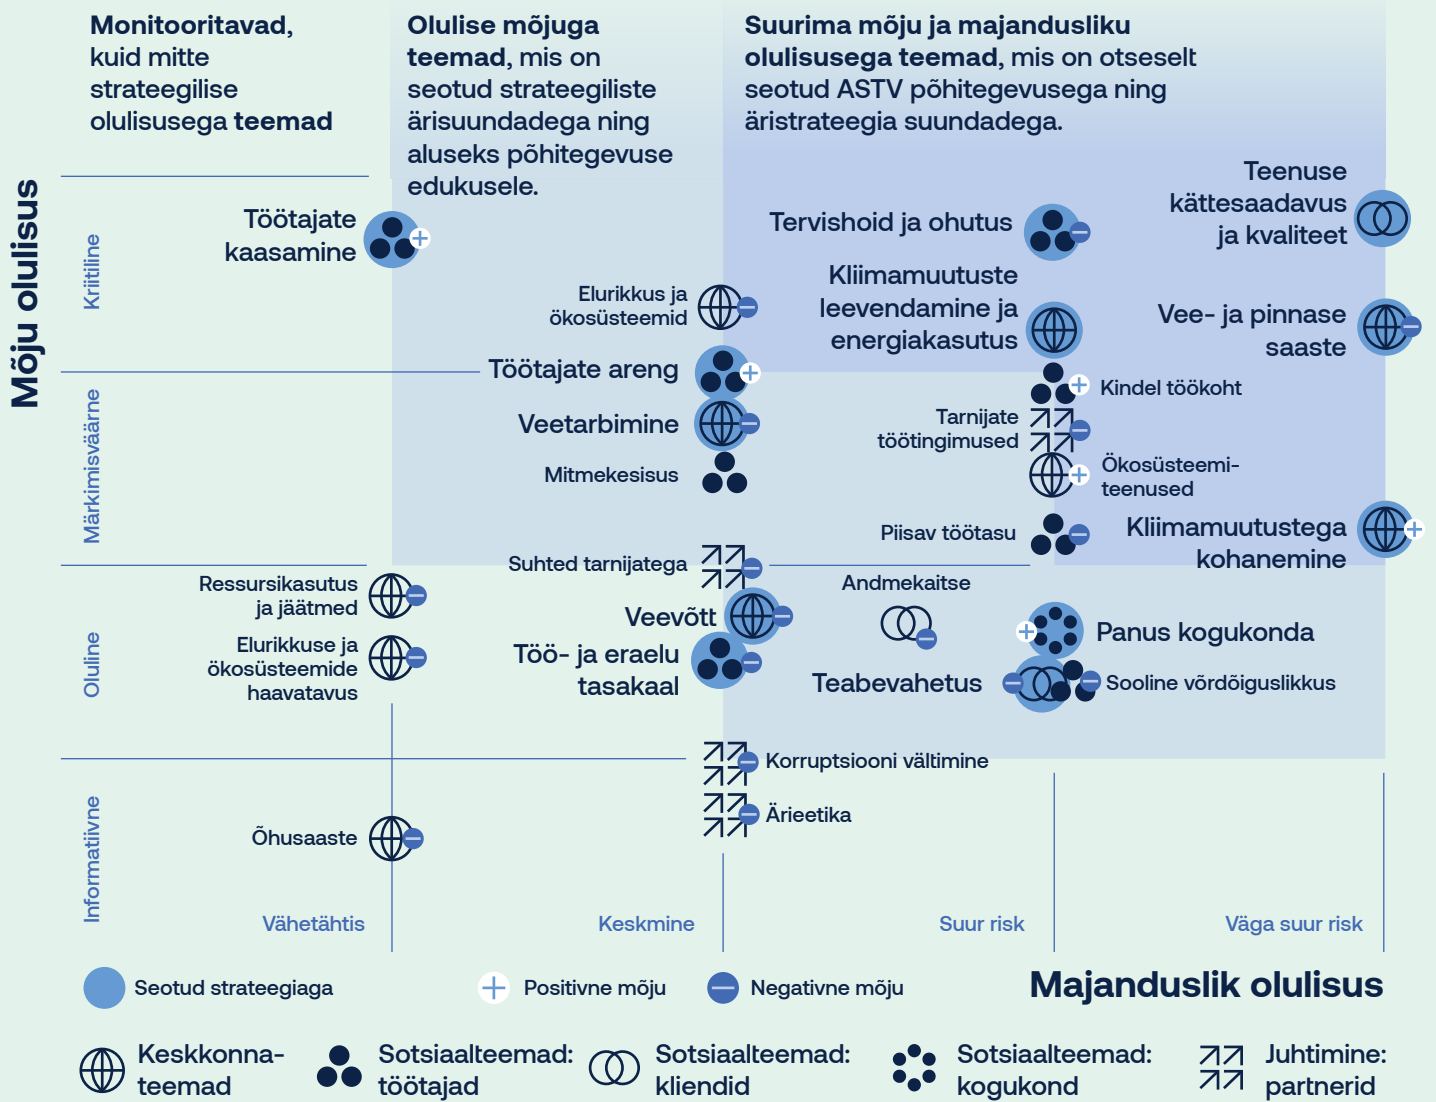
**Monitooritavad,** kuid mitte strateegilise olulisusega **teemad**

**Olulise mõjuga teemad,** mis on seotud strateegiliste ärisuundadega ning aluseks põhitegevuse edukusele.

**Suurima mõju ja majandusliku olulisusega teemad,** mis on otseselt seotud ASTV põhitegevusega ning äristrateegia suundadega.

Mõju olulisus

Kriitiline

Märkimisväärne

Oluline

Informatiivne

Töötajate kaasamine

Tervishoid ja ohutus

Teenuse kättesaadavus ja kvaliteet

Elurikkus ja ökosüsteemid

Kliimamuutuste leevendamine ja energiakasutus

Vee- ja pinnase saaste

Töötajate areng

Kindel töökoht

Veetarbimine

Tarnijate töötingimused

Mitmekesisus

Ökosüsteemiteenused

Piisav töötasu

Kliimamuutustega kohanemine

Suhted tarnijatega

Andmekaitse

Ressursikasutus ja jäätmed

Veevõtt

Panus kogukonda

Elurikkuse ja ökosüsteemide haavatavus

Töö- ja eraelu tasakaal

Teabevahetus

Sooline võrdõiguslikkus

Korruptsiooni vältimine

Ärieetika

Õhusaaste

Vähetähtis

Keskmine

Suur risk

Väga suur risk

Seotud strateegiaga

Positivne mõju

Negatiivne mõju

Majanduslik olulisus

Keskkonnateemad

Sotsiaalteemad: töötajad

Sotsiaalteemad: kliendid

Sotsiaalteemad: kogukond

Juhtimine: partnerid